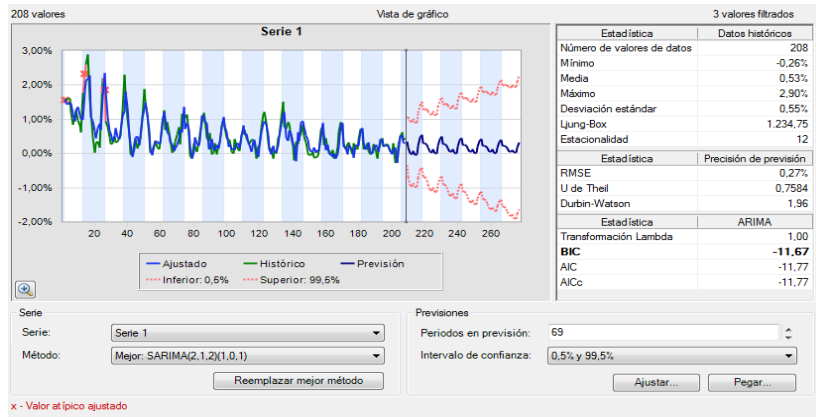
208 valores

Vista de gráfico

3 valores filtrados

Serie 1

3,00%
2,00%
1,00%
0,00%
-1,00%
-2,00%

20 40 60 80 100 120 140 160 180 200 220 240 260

Ajustado
Histórico
Previsión
Inferior: 0,5%
Superior: 99,5%

| Estadística | Datos históricos |
|---|---|
| Número de valores de datos | 208 |
| Mínimo | -0,26% |
| Media | 0,53% |
| Máximo | 2,90% |
| Desviación estándar | 0,55% |
| Ljung-Box | 1.234,75 |
| Estacionalidad | 12 |

| Estadística | Precisión de previsión |
|---|---|
| RMSE | 0,27% |
| U de Theil | 0,7584 |
| Durbin-Watson | 1,96 |

| Estadística | ARIMA |
|---|---|
| Transformación Lambda | 1,00 |
| **BIC** | **-11,67** |
| AIC | -11,77 |
| AICc | -11,77 |

Serie

Serie: Serie 1

Método: Mejor: SARIMA(2,1,2)(1,0,1)

Reemplazar mejor método

Previsiones

Periodos en previsión: 69

Intervalo de confianza: 0,5% y 99,5%

Ajustar...

Pegar...

x - Valor atípico ajustado